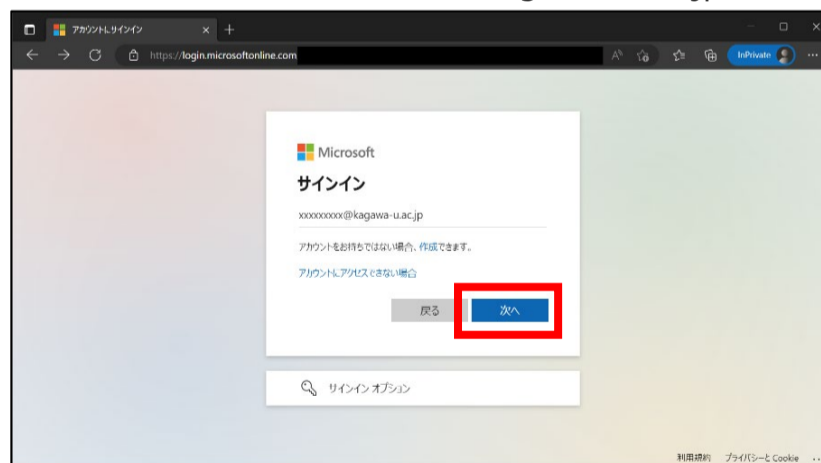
アカウントにサインイン

https://login.microsoftonline.com

InPrivate

Microsoft

サインイン

xxxxxxxxx@kagawa-u.ac.jp

アカウントをお持ちではない場合、作成できます。

アカウントにアクセスできない場合

戻る

次へ

サインイン オプション

利用規約 プライバシーと Cookie ...